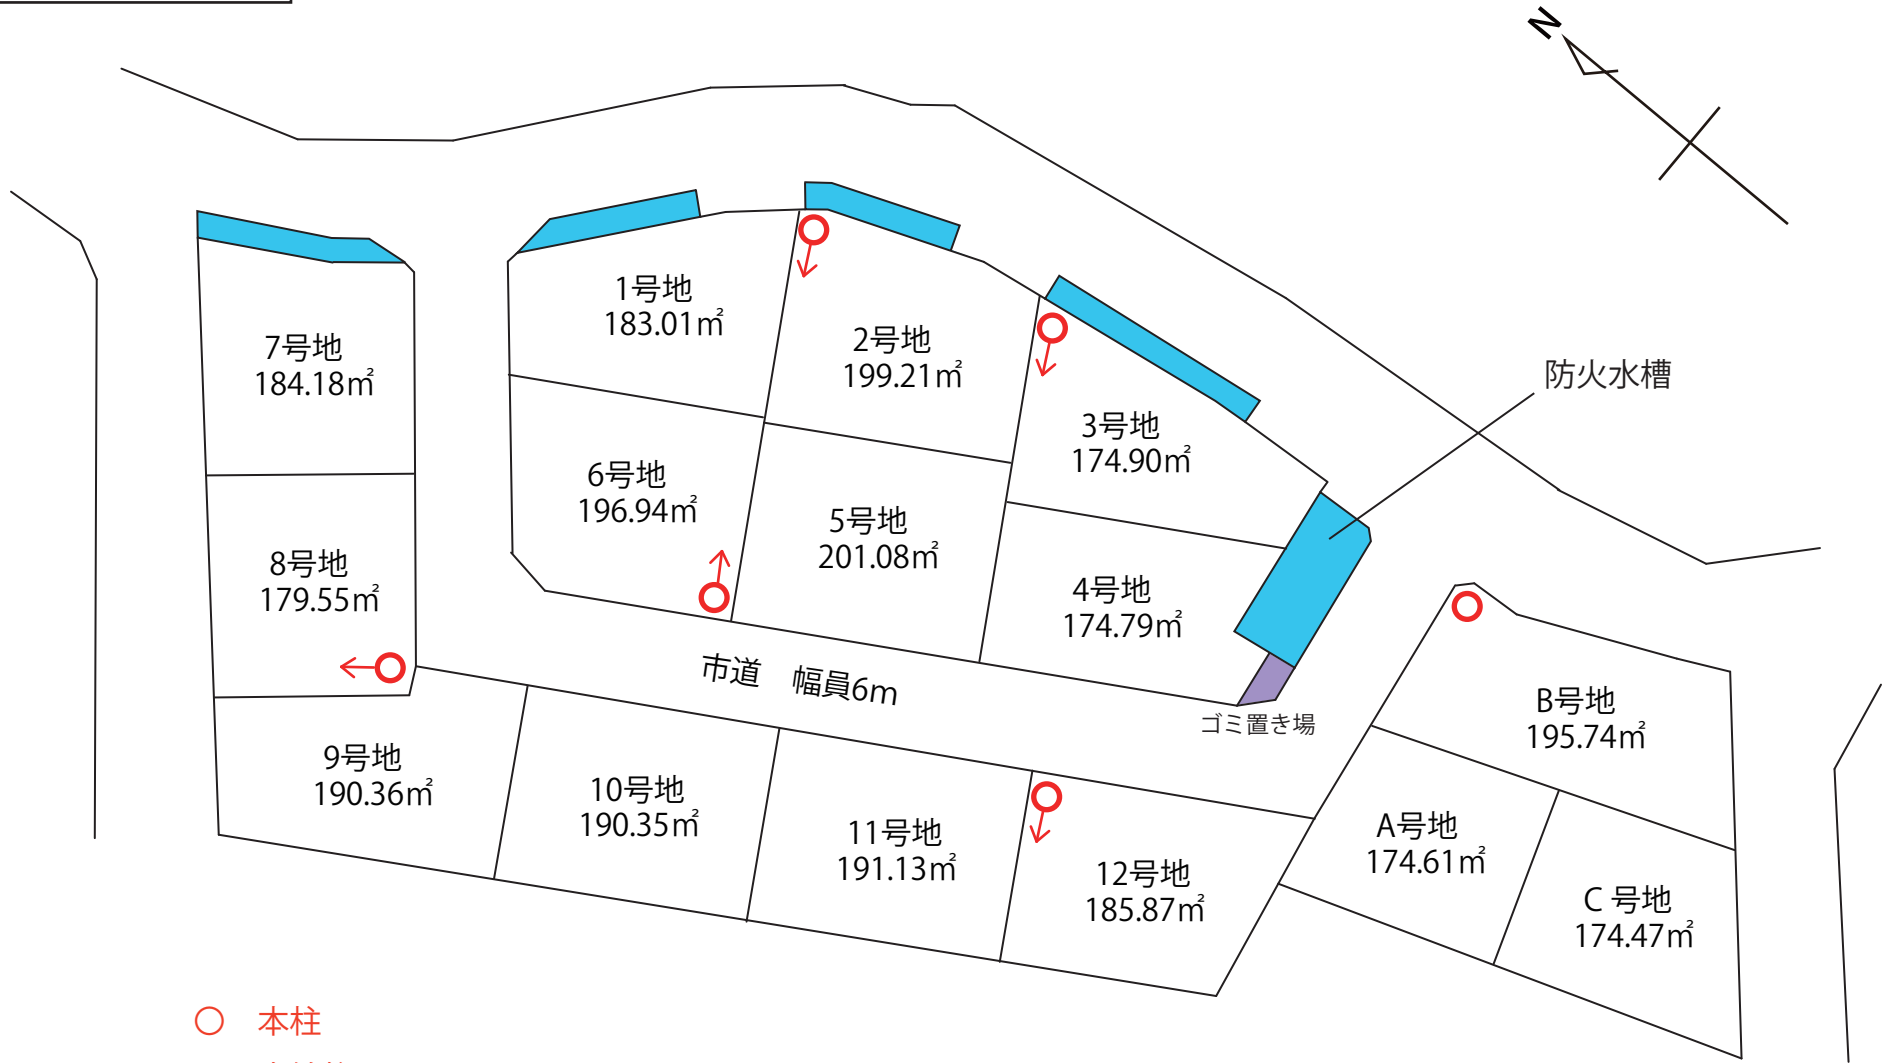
N

1号地
183.01㎡

2号地
199.21㎡

7号地
184.18㎡

3号地
174.90㎡

防火水槽

6号地
196.94㎡

5号地
201.08㎡

8号地
179.55㎡

4号地
174.79㎡

市道　幅員6m

ゴミ置き場

B号地
195.74㎡

9号地
190.36㎡

10号地
190.35㎡

11号地
191.13㎡

12号地
185.87㎡

A号地
174.61㎡

C 号地
174.47㎡

○　本柱